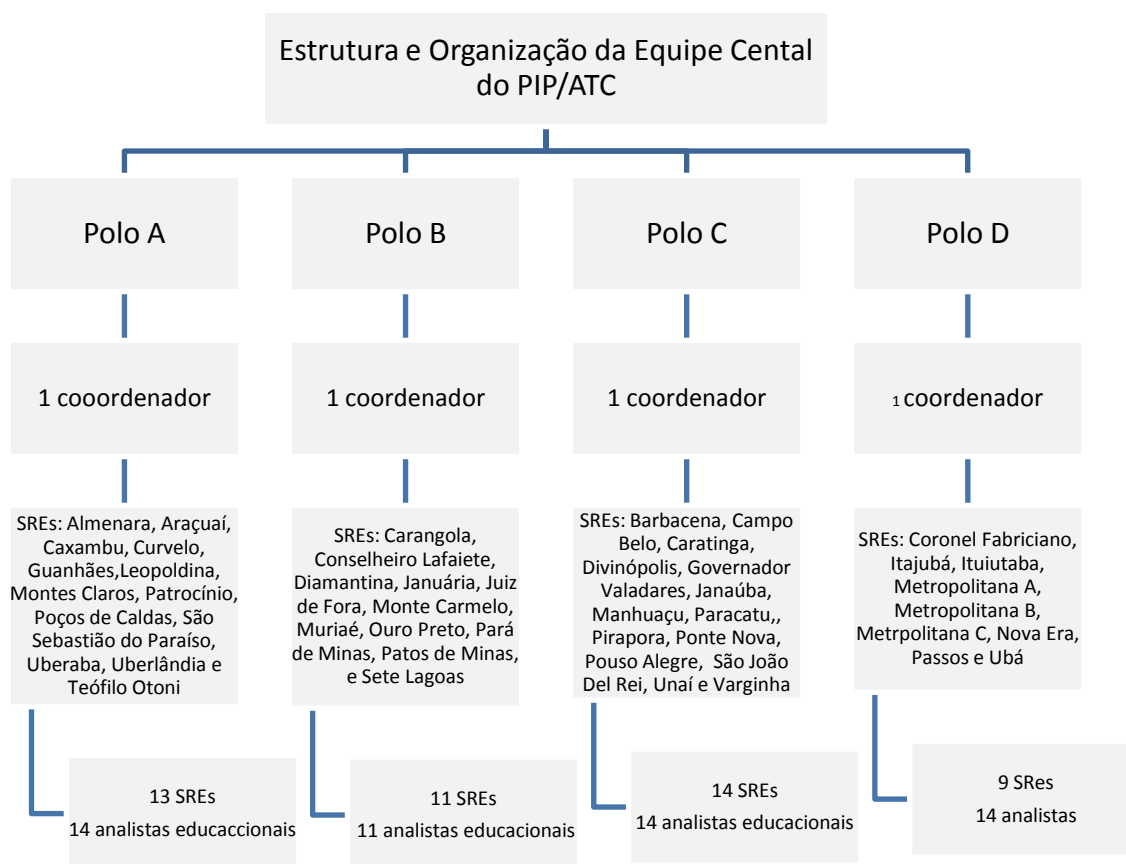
Estrutura e Organização da Equipe Cental do PIP/ATC

Polo A

1 cooordenador

SREs: Almenara, Araçuaí, Caxambu, Curvelo, Guanhães,Leopoldina, Montes Claros, Patrocínio, Poços de Caldas, São Sebastião do Paraíso, Uberaba, Uberlândia e Teófilo Otoni

13 SREs
14 analistas educaccionais

Polo B

1 coordenador

SREs: Carangola, Conselheiro Lafaiete, Diamantina, Januária, Juiz de Fora, Monte Carmelo, Muriaé, Ouro Preto, Pará de Minas, Patos de Minas, e Sete Lagoas

11 SREs
11 analistas educacionais

Polo C

1 coordenador

SREs: Barbacena, Campo Belo, Caratinga, Divinópolis, Governador Valadares, Janaúba, Manhuaçu, Paracatu,, Pirapora, Ponte Nova, Pouso Alegre, São João Del Rei, Unaí e Varginha

14 SREs
14 analistas educacionais

Polo D

1 coordenador

SREs: Coronel Fabriciano, Itajubá, Ituiutaba, Metropolitana A, Metropolitana B, Metrpolitana C, Nova Era, Passos e Ubá

9 SRes
14 analistas